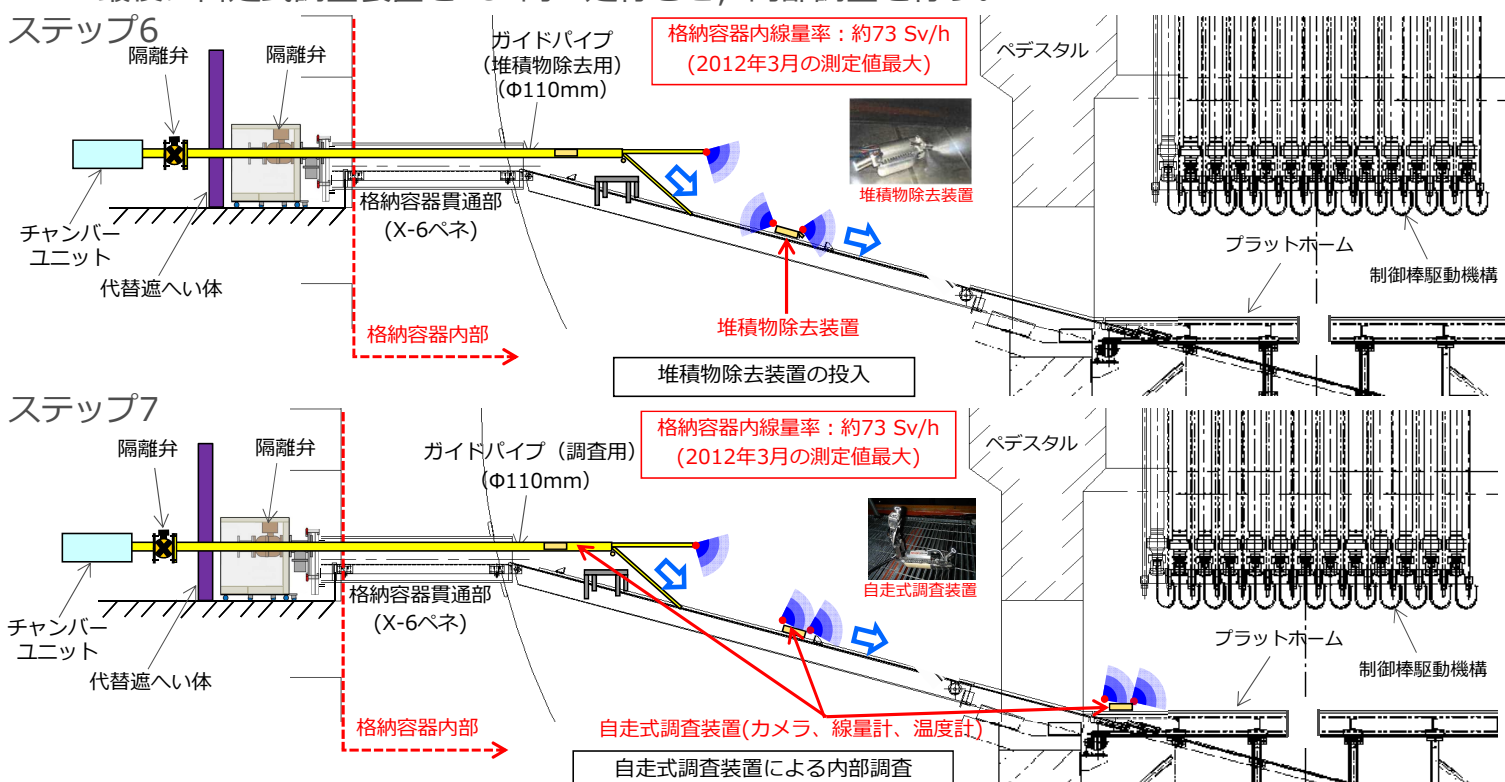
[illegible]
ステップ6
隔離弁
隔離弁
ガイドパイプ（堆積物除去用）（Φ110mm）
格納容器内線量率：約73 Sv/h
(2012年3月の測定値最大)
ペデスタル
堆積物除去装置
チャンバーユニット
格納容器貫通部（X-6ペネ）
代替遮へい体
プラットホーム
制御棒駆動機構
堆積物除去装置
格納容器内部
堆積物除去装置の投入

ステップ7
隔離弁
隔離弁
ガイドパイプ（調査用）（Φ110mm）
格納容器内線量率：約73 Sv/h
(2012年3月の測定値最大)
ペデスタル
自走式調査装置
チャンバーユニット
格納容器貫通部（X-6ペネ）
代替遮へい体
プラットホーム
制御棒駆動機構
格納容器内部
自走式調査装置(カメラ、線量計、温度計)
自走式調査装置による内部調査